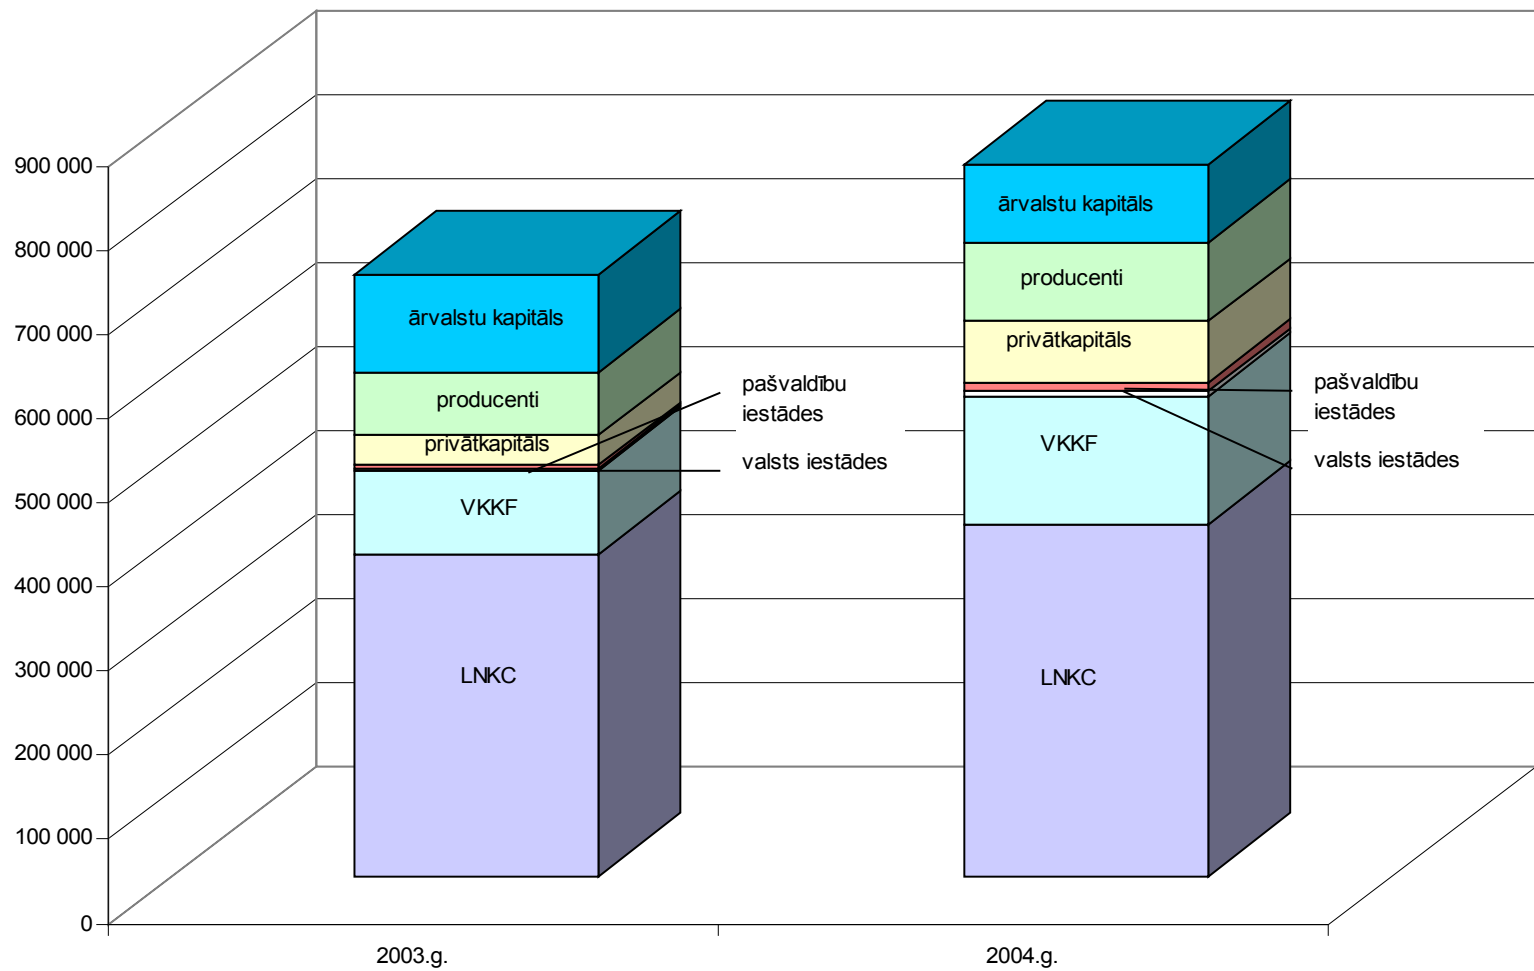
900 000
800 000
700 000
600 000
500 000
400 000
300 000
200 000
100 000
0

ārvalstu kapitāls
producenti
privātkapitāls
VKKF
LNKC
pašvaldību iestādes
valsts iestādes

ārvalstu kapitāls
producenti
privātkapitāls
VKKF
LNKC
pašvaldību iestādes
valsts iestādes

2003.g.
2004.g.